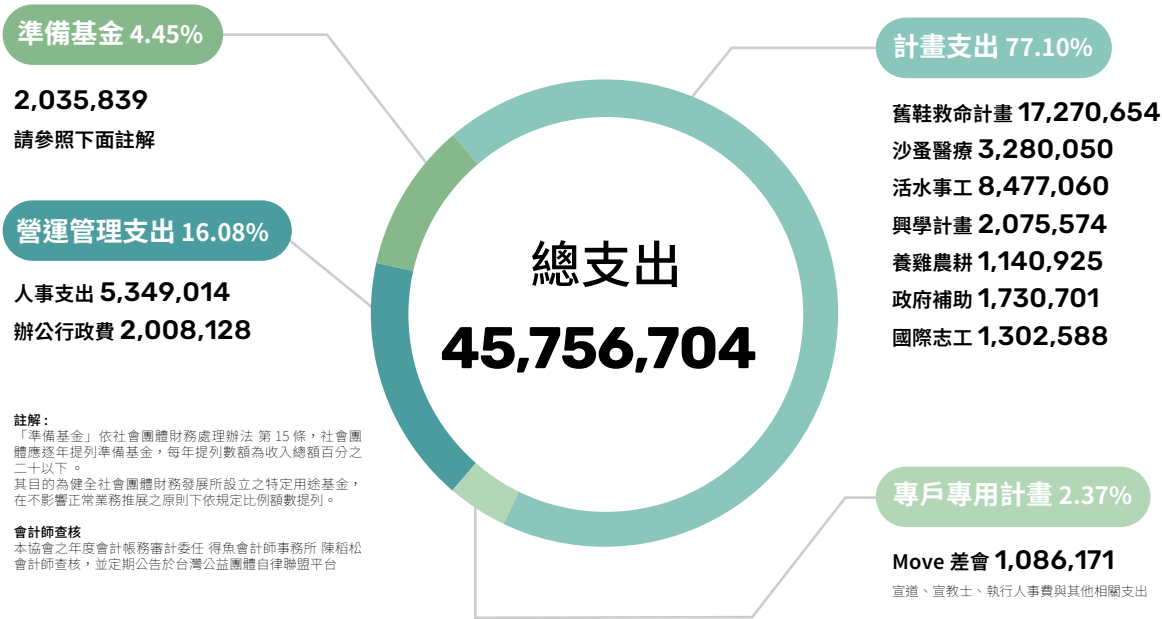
準備基金 4.45%

2,035,839

請參照下面註解

營運管理支出 16.08%

人事支出 5,349,014

辦公行政費 2,008,128

註解：
「準備基金」依社會團體財務處理辦法 第 15 條，社會團體應逐年提列準備基金，每年提列數額為收入總額百分之二十以下。
其目的為健全社會團體財務發展所設立之特定用途基金，在不影響正常業務推展之原則下依規定比例額數提列。

會計師查核
本協會之年度會計帳務審計委任 得魚會計師事務所 陳稻松會計師查核，並定期公告於台灣公益團體自律聯盟平台

總支出

45,756,704

計畫支出 77.10%

舊鞋救命計畫 17,270,654

沙蚤醫療 3,280,050

活水事工 8,477,060

興學計畫 2,075,574

養雞農耕 1,140,925

政府補助 1,730,701

國際志工 1,302,588

專戶專用計畫 2.37%

Move 差會 1,086,171

宣道、宣教士、執行人事費與其他相關支出